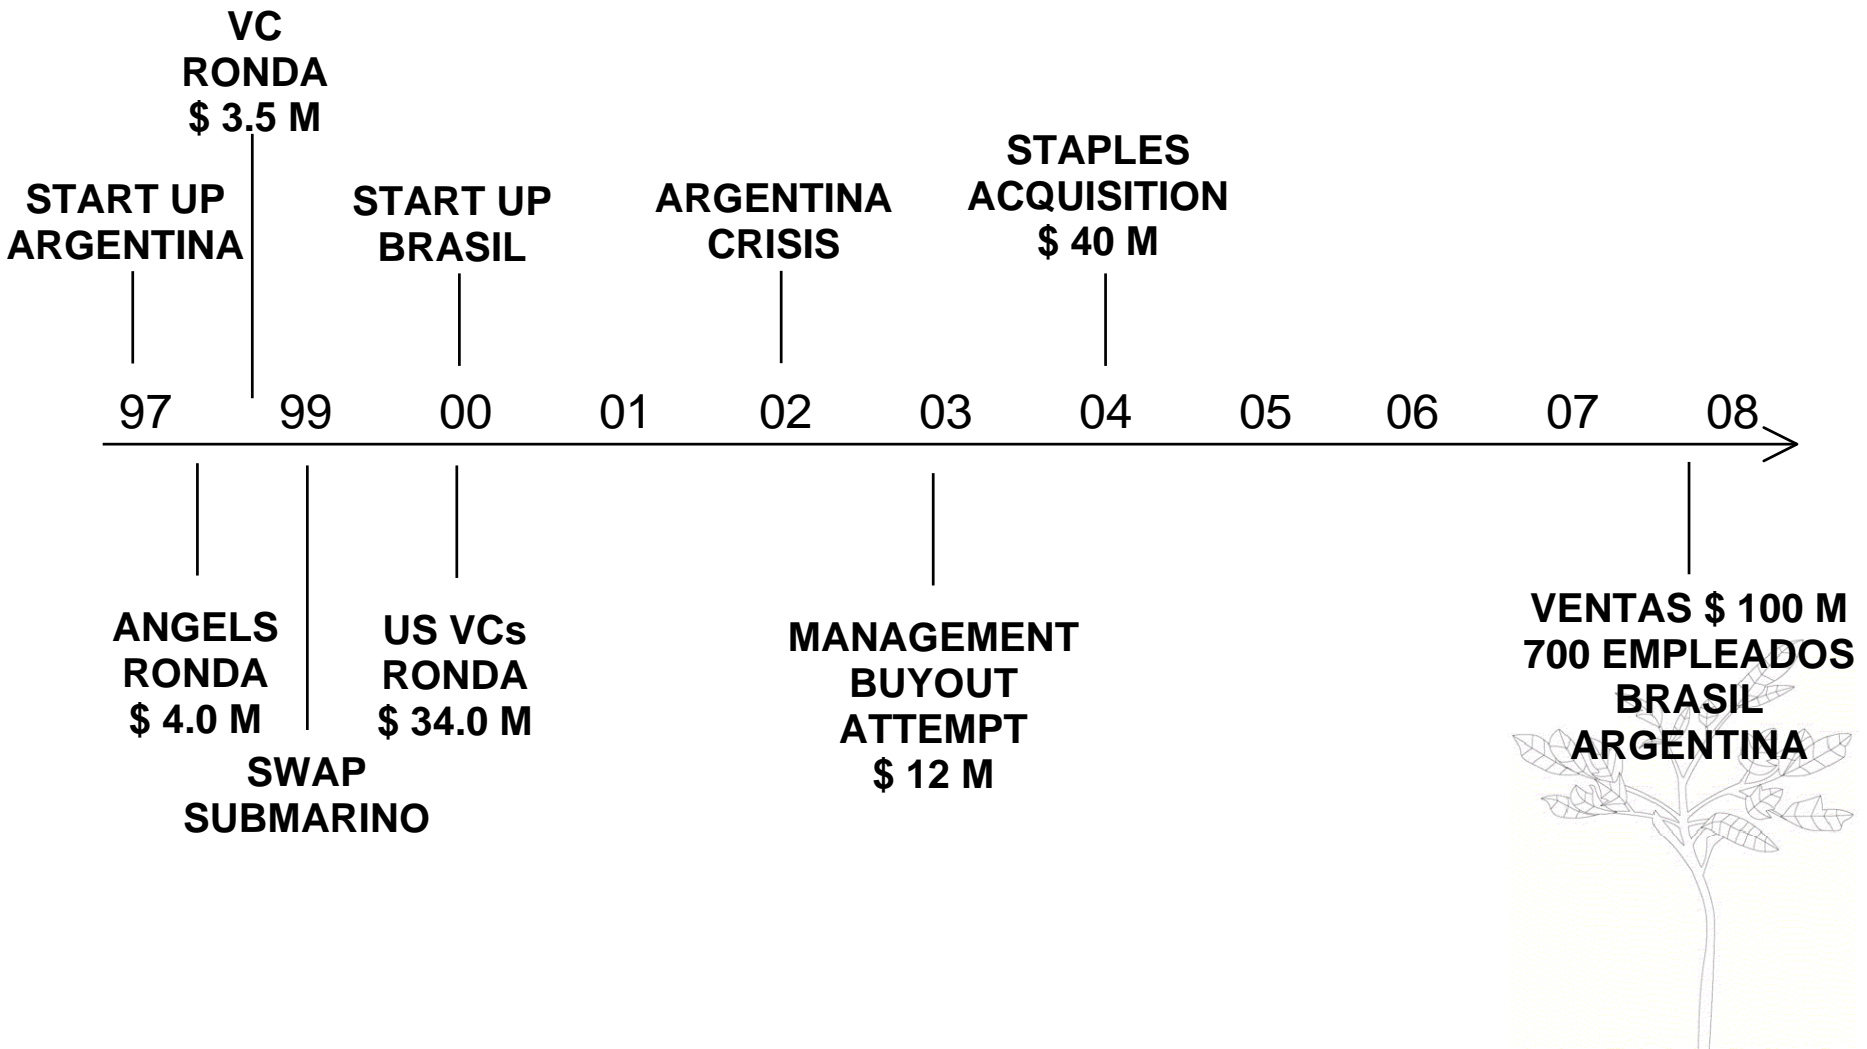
VC
RONDA
$ 3.5 M

START UP
ARGENTINA

START UP
BRASIL

ARGENTINA
CRISIS

STAPLES
ACQUISITION
$ 40 M

97 99 00 01 02 03 04 05 06 07 08

ANGELS
RONDA
$ 4.0 M

SWAP
SUBMARINO

US VCs
RONDA
$ 34.0 M

MANAGEMENT
BUYOUT
ATTEMPT
$ 12 M

VENTAS $ 100 M
700 EMPLEADOS
BRASIL
ARGENTINA